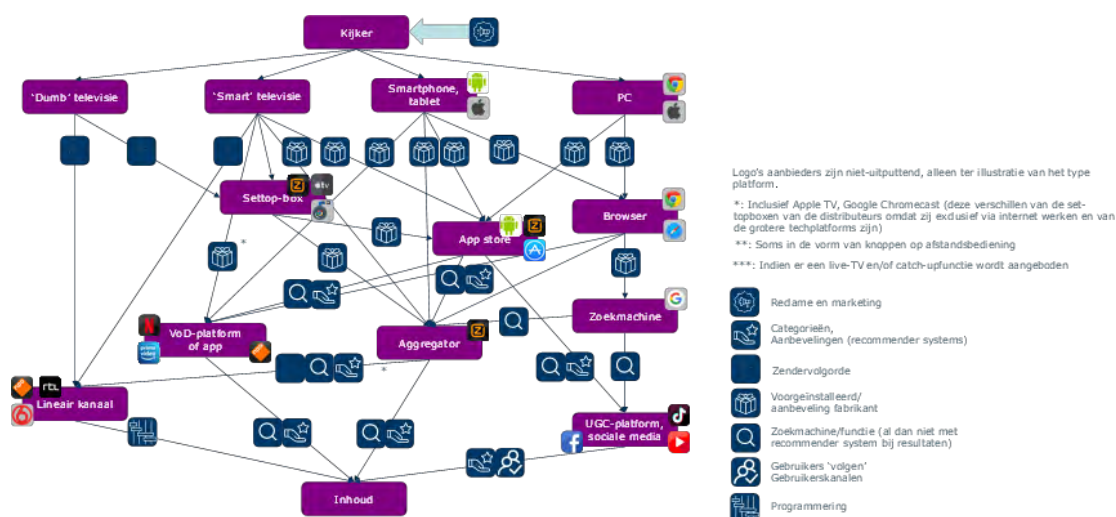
Kijker

'Dumb' televisie

'Smart' televisie

Smartphone, tablet

PC

Settop-box

*

App store

Browser

Zoekmachine

VoD-platform of app

Aggregator

*

Lineair kanaal

rtl

UGC-platform, sociale media

Inhoud

Logo's aanbieders zijn niet-uitputtend, alleen ter illustratie van het type platform.

*: Inclusief Apple TV, Google Chromecast (deze verschillen van de settopboxen van de distributeurs omdat zij exclusief via internet werken en van de grotere techplatforms zijn)

**: Soms in de vorm van knoppen op afstandsbediening

***: Indien er een live-TV en/of catch-upfunctie wordt aangeboden

Reclame en marketing

Categorieën, Aanbevelingen (recommender systems)

Zendervolgorde

Voorgeinstalleerd/ aanbeveling fabrikant

Zoekmachine/functie (al dan niet met recommender system bij resultaten)

Gebruikers 'volgen' Gebruikerskanalen

Programmering